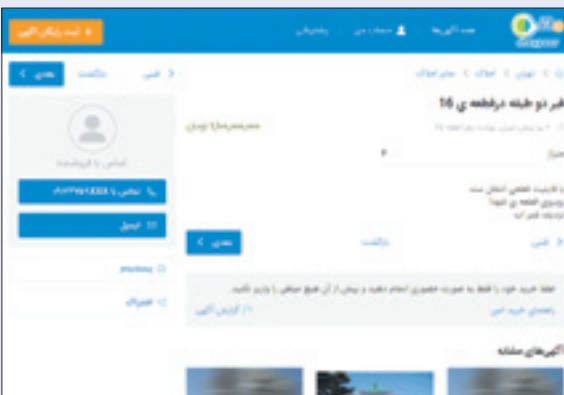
+ ثبت رایگان آگهی

همه آگهی‌ها

حساب من

پشتیبانی

Divar

قبلی

بازگشت

بعدی

تهران > املاک > پیش املاک

قبر دو طبقه درقطعه ی 16

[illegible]

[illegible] تومان

تماس با فروشنده

تماس با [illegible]

ایمیل

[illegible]

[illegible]

قبلی

بازگشت

بعدی

لطفا خرید خود را فقط به صورت حضوری انجام دهید و بیش از آن هیچ مبلغی را واریز نکنید.

راهنمای خرید امن

گزارش آگهی

آگهی‌های مشابه